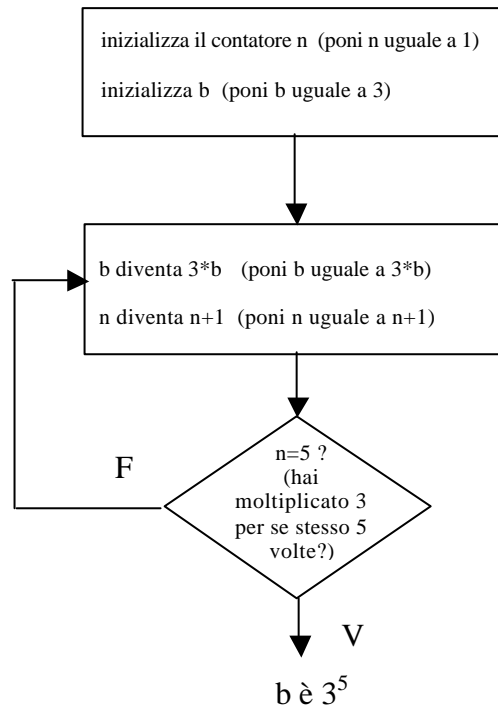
inizializza il contatore n (poni n uguale a 1)

inizializza b (poni b uguale a 3)

b diventa 3*b (poni b uguale a 3*b)

n diventa n+1 (poni n uguale a n+1)

F

n=5 ? (hai moltiplicato 3 per se stesso 5 volte?)

V

b è $3^5$